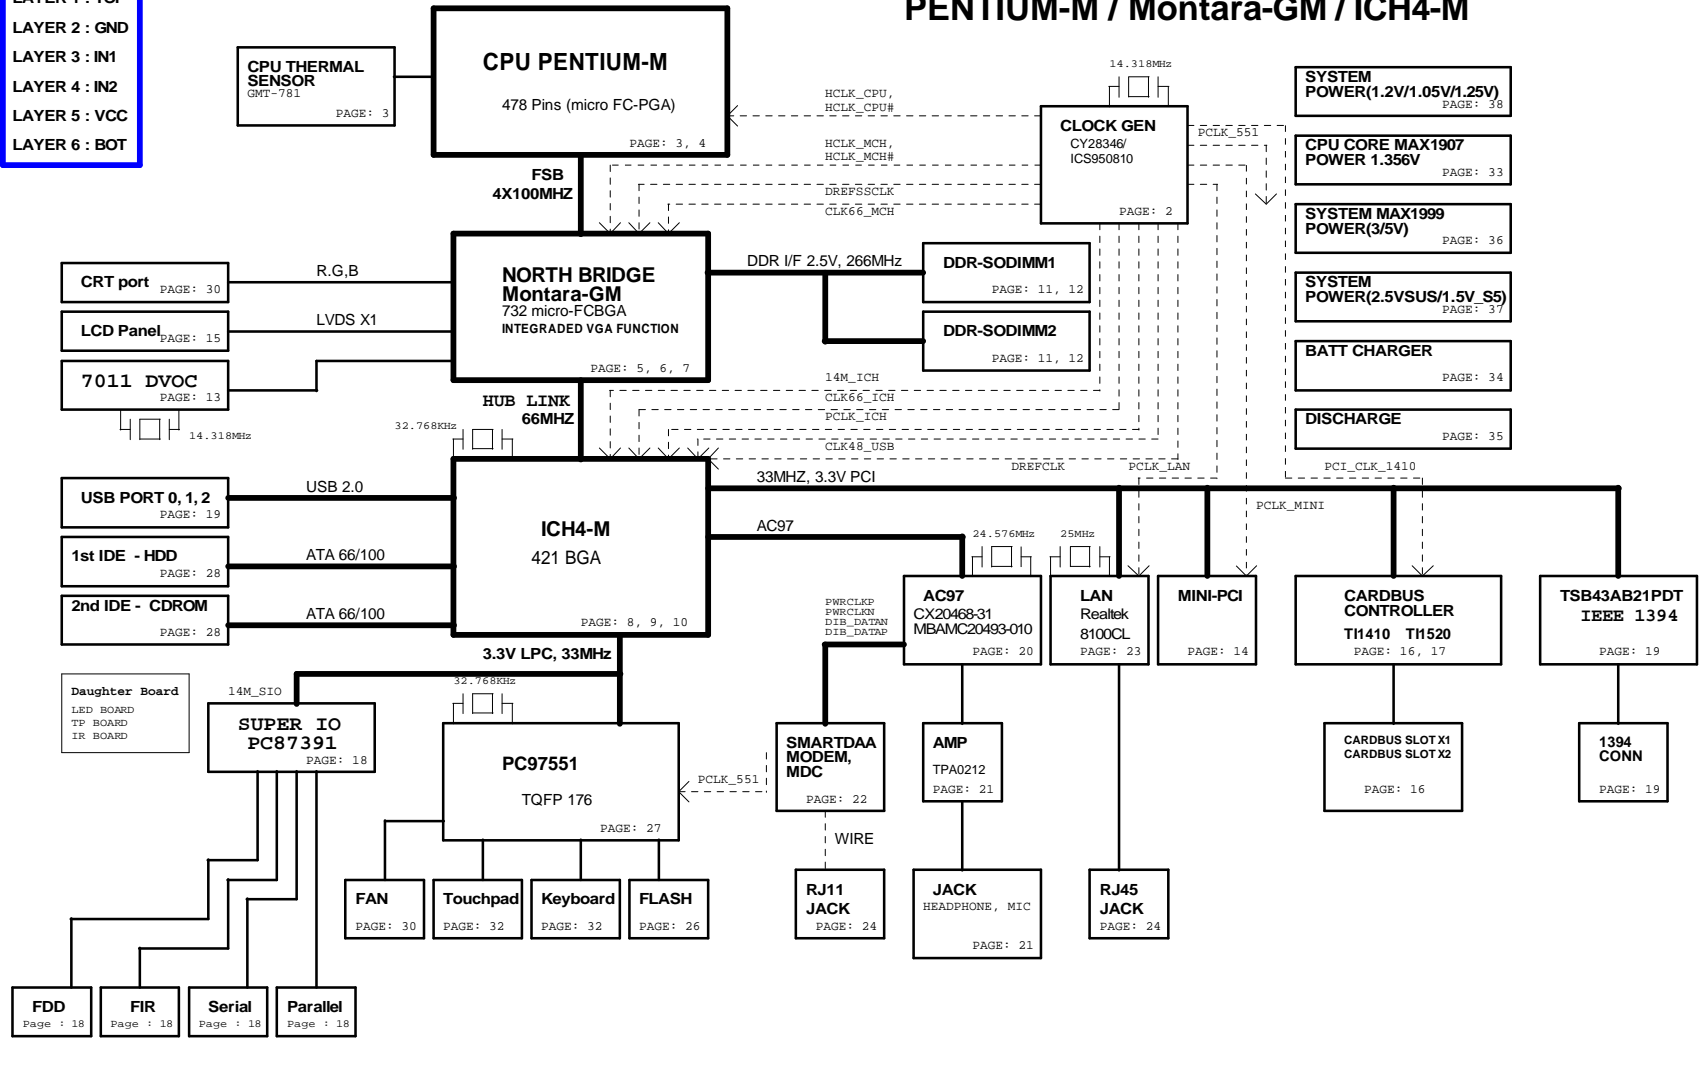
LAYER 1 : TOP
LAYER 2 : GND
LAYER 3 : IN1
LAYER 4 : IN2
LAYER 5 : VCC
LAYER 6 : BOT

PENTIUM-M / Montara-GM / ICH4-M

CPU THERMAL SENSOR
GMT-781
PAGE: 3

CPU PENTIUM-M
478 Pins (micro FC-PGA)
PAGE: 3, 4

HCLK_CPU,
HCLK_CPU#

14.318MHz

CLOCK GEN
CY28346/
ICS950810
PAGE: 2

PCLK_551

HCLK_MCH,
HCLK_MCH#
DREFSSCLK
CLK66_MCH

FSB
4X100MHZ

SYSTEM POWER(1.2V/1.05V/1.25V)
PAGE: 38

CPU CORE MAX1907
POWER 1.356V
PAGE: 33

SYSTEM MAX1999
POWER(3/5V)
PAGE: 36

SYSTEM POWER(2.5VSUS/1.5V_S5)
PAGE: 37

BATT CHARGER
PAGE: 34

DISCHARGE
PAGE: 35

CRT port
PAGE: 30
R,G,B

LCD Panel
PAGE: 15
LVDS X1

7011 DVOC
PAGE: 13
14.318MHz

NORTH BRIDGE
Montara-GM
732 micro-FCBGA
INTEGRADED VGA FUNCTION
PAGE: 5, 6, 7

DDR I/F 2.5V, 266MHz

DDR-SODIMM1
PAGE: 11, 12

DDR-SODIMM2
PAGE: 11, 12

14M_ICH
CLK66_ICH
PCLK_ICH
CLK48_USB

HUB LINK
66MHZ
32.768KHz

DREFCLK
PCLK_LAN
PCI_CLK_1410

33MHZ, 3.3V PCI

USB PORT 0, 1, 2
PAGE: 19
USB 2.0

ICH4-M
421 BGA
PAGE: 8, 9, 10

AC97

PCLK_MINI

1st IDE - HDD
PAGE: 28
ATA 66/100

2nd IDE - CDROM
PAGE: 28
ATA 66/100

24.576MHz
25MHz

PWRCLKP
PWRCLKN
DIB_DATAN
DIB_DATAP

AC97
CX20468-31
MBAMC20493-010
PAGE: 20

LAN
Realtek
8100CL
PAGE: 23

MINI-PCI
PAGE: 14

CARDBUS CONTROLLER
TI1410 TI1520
PAGE: 16, 17

TSB43AB21PDT
IEEE 1394
PAGE: 19

3.3V LPC, 33MHz

Daughter Board
LED BOARD
TP BOARD
IR BOARD

14M_SIO

SUPER IO
PC87391
PAGE: 18

32.768KHz

PC97551
TQFP 176
PAGE: 27

PCLK_551

SMARTDAA MODEM, MDC
PAGE: 22

AMP
TPA0212
PAGE: 21

CARDBUS SLOT X1
CARDBUS SLOT X2
PAGE: 16

1394 CONN
PAGE: 19

WIRE

FAN
PAGE: 30

Touchpad
PAGE: 32

Keyboard
PAGE: 32

FLASH
PAGE: 26

RJ11 JACK
PAGE: 24

JACK
HEADPHONE, MIC
PAGE: 21

RJ45 JACK
PAGE: 24

FDD
Page : 18

FIR
Page : 18

Serial
Page : 18

Parallel
Page : 18